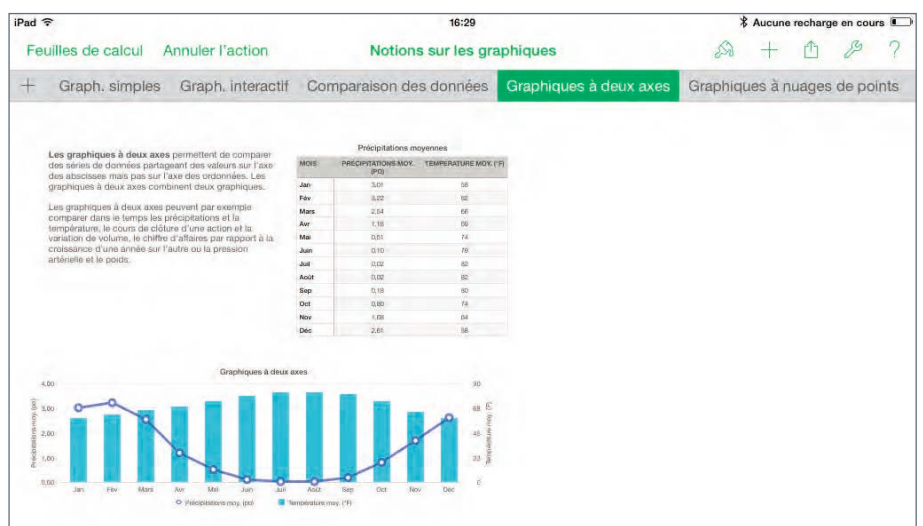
iPad

16:29

Aucune recharge en cours

Feuilles de calcul   Annuler l'action

Notions sur les graphiques

?

+   Graph. simples   Graph. interactif   Comparaison des données   Graphiques à deux axes   Graphiques à nuages de points

**Les graphiques à deux axes** permettent de comparer des séries de données partageant des valeurs sur l'axe des abscisses mais pas sur l'axe des ordonnées. Les graphiques à deux axes combinent deux graphiques.

Les graphiques à deux axes peuvent par exemple comparer dans le temps les précipitations et la température, le cours de clôture d'une action et la variation de volume, le chiffre d'affaires par rapport à la croissance d'une année sur l'autre ou la pression artérielle et le poids.

Précipitations moyennes

| MOIS | PRÉCIPITATIONS MOY. (PO) | TEMPÉRATURE MOY. (°F) |
|---|---|---|
| Jan | 3,01 | 58 |
| Fév | 3,22 | 60 |
| Mars | 2,54 | 66 |
| Avr | 1,18 | 69 |
| Mai | 0,51 | 74 |
| Juin | 0,10 | 78 |
| Juil | 0,02 | 82 |
| Août | 0,02 | 82 |
| Sep | 0,18 | 80 |
| Oct | 0,80 | 74 |
| Nov | 1,68 | 64 |
| Déc | 2,61 | 58 |

Graphiques à deux axes

4,00
3,00
2,00
1,00
0,00

Précipitations moy. (po)

90
68
45
23
0

Températures moy. (°F)

Jan   Fév   Mars   Avr   Mai   Juin   Juil   Août   Sep   Oct   Nov   Déc

Précipitations moy. (po)   Température moy. (°F)